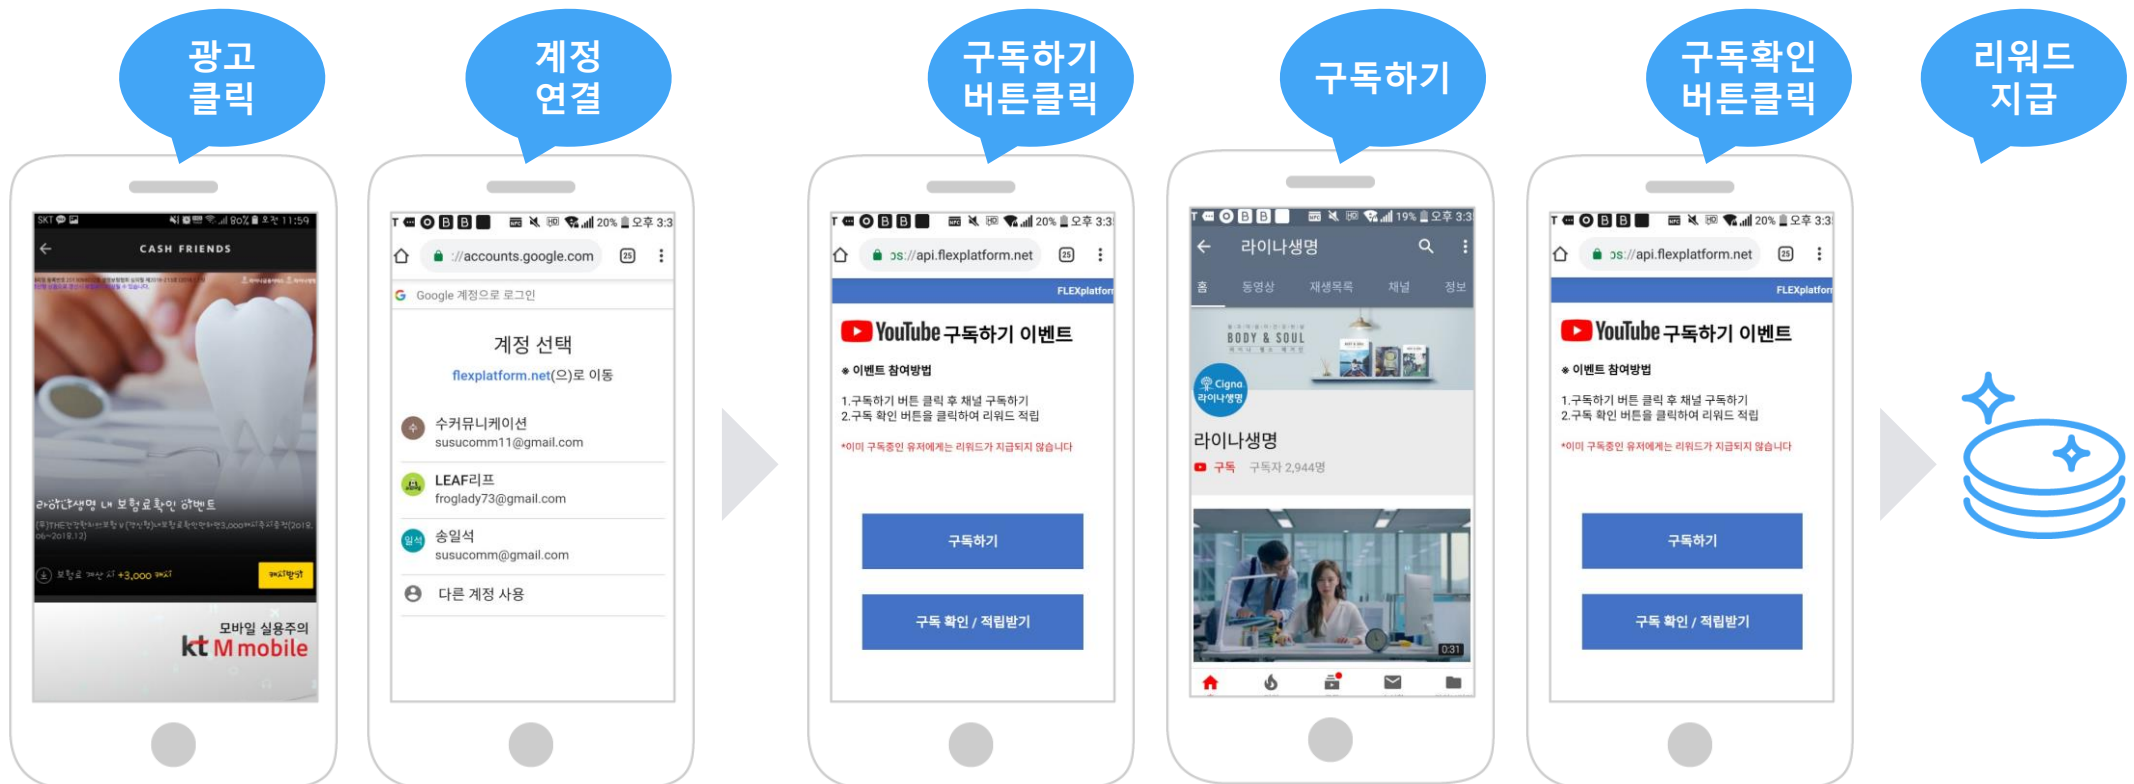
광고 클릭

계정 연결

구독하기 버튼클릭

구독하기

구독확인 버튼클릭

리워드 지급

SKT 90% 오전 11:59

CASH FRIENDS

라이나생명 내 보험료확인 이벤트

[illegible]

보험료 계산 시 +3,000 캐시

모바일 실용주의
kt M mobile

20% 오후 3:3

://accounts.google.com

Google 계정으로 로그인

계정 선택

flexplatform.net(으)로 이동

수커뮤니케이션
susucomm11@gmail.com

LEAF리프
froglady73@gmail.com

송일석
susucomm@gmail.com

다른 계정 사용

20% 오후 3:3

ps://api.flexplatform.net

FLEXplatfor

YouTube 구독하기 이벤트

※ 이벤트 참여방법

1.구독하기 버튼 클릭 후 채널 구독하기
2.구독 확인 버튼을 클릭하여 리워드 적립

*이미 구독중인 유저에게는 리워드가 지급되지 않습니다

구독하기

구독 확인 / 적립받기

19% 오후 3:3

라이나생명

홈 동영상 재생목록 채널 정보

BODY & SOUL

Cigna 라이나생명

라이나생명

구독 구독자 2,944명

0:31

20% 오후 3:3

ps://api.flexplatform.net

FLEXplatfor

YouTube 구독하기 이벤트

※ 이벤트 참여방법

1.구독하기 버튼 클릭 후 채널 구독하기
2.구독 확인 버튼을 클릭하여 리워드 적립

*이미 구독중인 유저에게는 리워드가 지급되지 않습니다

구독하기

구독 확인 / 적립받기